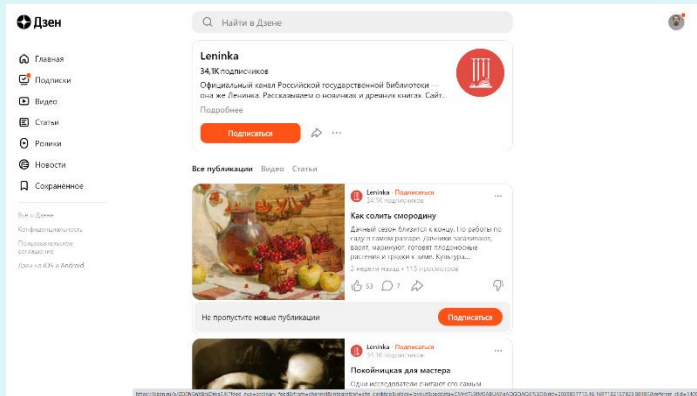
Дзен

Найти в Дзене

Главная
Подписки
Видео
Статьи
Ролики
Новости
Сохраненное

Всё о Дзене
Конфиденциальность
Пользовательское соглашение
Дзен на iOS и Android

Leninka
34,1K подписчиков
Официальный канал Российской государственной библиотеки — она же Ленинка. Рассказываем о новинках и древних книгах. Сайт...
Подробнее
Подписаться

Все публикации Видео Статьи

Leninka · Подписаться
34,1K подписчиков
Как солить смородину
Дачный сезон близится к концу. По работы по саду и самим рассаре. Дачники засаливают, варят, маринуют, готовят плодоовощные растения и грядки к зиме. Культура...
2 недели назад · 115 просмотров
53 7

Не пропустите новые публикации
Подписаться

Leninka · Подписаться
34,1K подписчиков
Покойницкая для мастера
Одни исследователи считают его самым

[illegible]